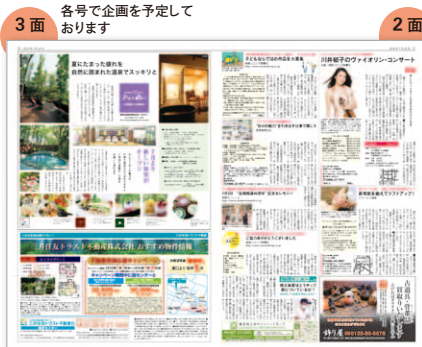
3 面

各号で企画を予定しております

2 面

夏にたまった疲れを自然に囲まれた温泉でスッキリと

三井不動産リアルティ　住友不動産販売　三井住友トラスト不動産　おすすめ物件情報

子どもならではの作品を大募集

川井郁子のヴァイオリン・コンサート

古道具・骨董品 買取いたします

0120-00-0070